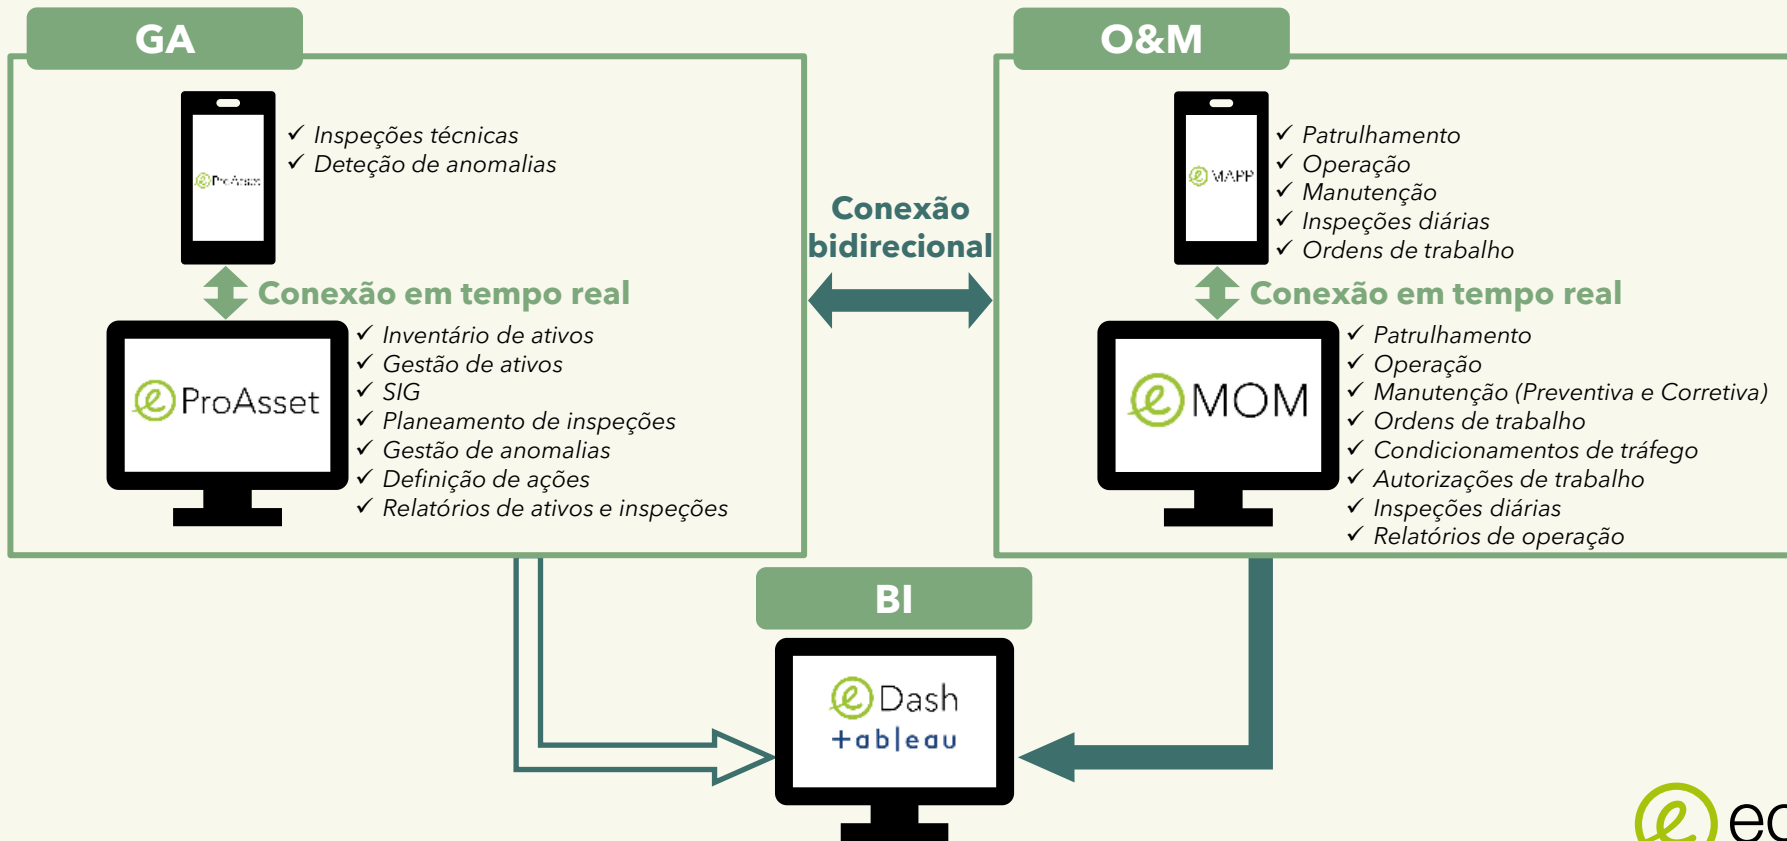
GA

ProAsset

✓ Inspeções técnicas
✓ Deteção de anomalias

Conexão em tempo real

ProAsset

✓ Inventário de ativos
✓ Gestão de ativos
✓ SIG
✓ Planeamento de inspeções
✓ Gestão de anomalias
✓ Definição de ações
✓ Relatórios de ativos e inspeções

Conexão bidirecional

O&M

MAPP

✓ Patrulhamento
✓ Operação
✓ Manutenção
✓ Inspeções diárias
✓ Ordens de trabalho

Conexão em tempo real

MOM

✓ Patrulhamento
✓ Operação
✓ Manutenção (Preventiva e Corretiva)
✓ Ordens de trabalho
✓ Condicionamentos de tráfego
✓ Autorizações de trabalho
✓ Inspeções diárias
✓ Relatórios de operação

BI

Dash
+ableau

ec